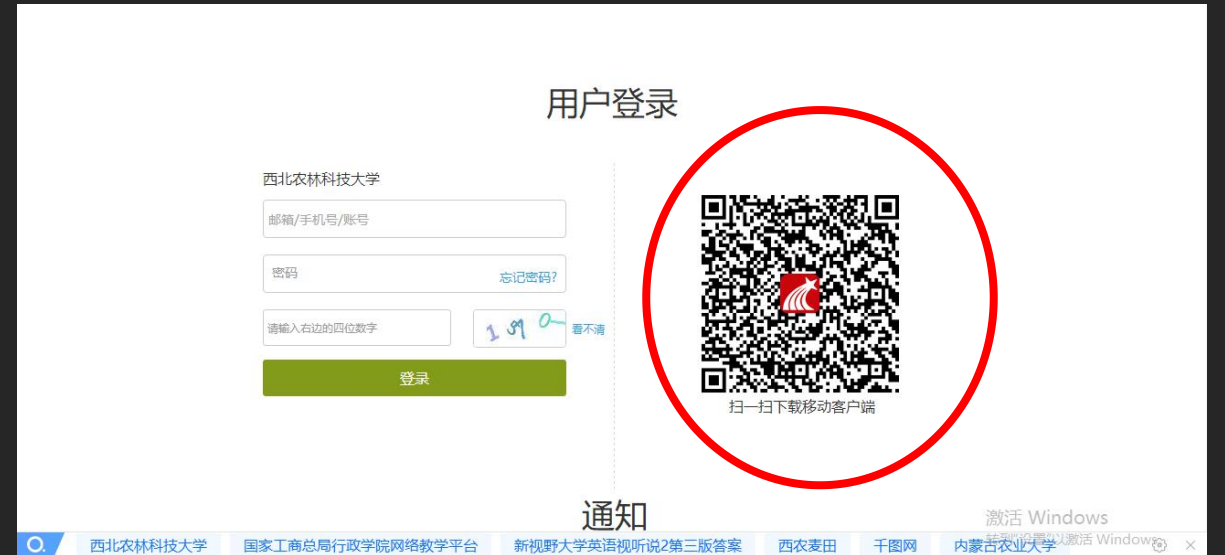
用户登录

西北农林科技大学

邮箱/手机号/账号

密码

忘记密码?

请输入右边的四位数字

1 39 0

看不清

登录

扫一扫下载移动客户端

通知

西北农林科技大学

国家工商总局行政学院网络教学平台

新视野大学英语视听说2第三版答案

西农麦田

千图网

内蒙古农业大学

激活 Windows

转到"设置"以激活 Windows。